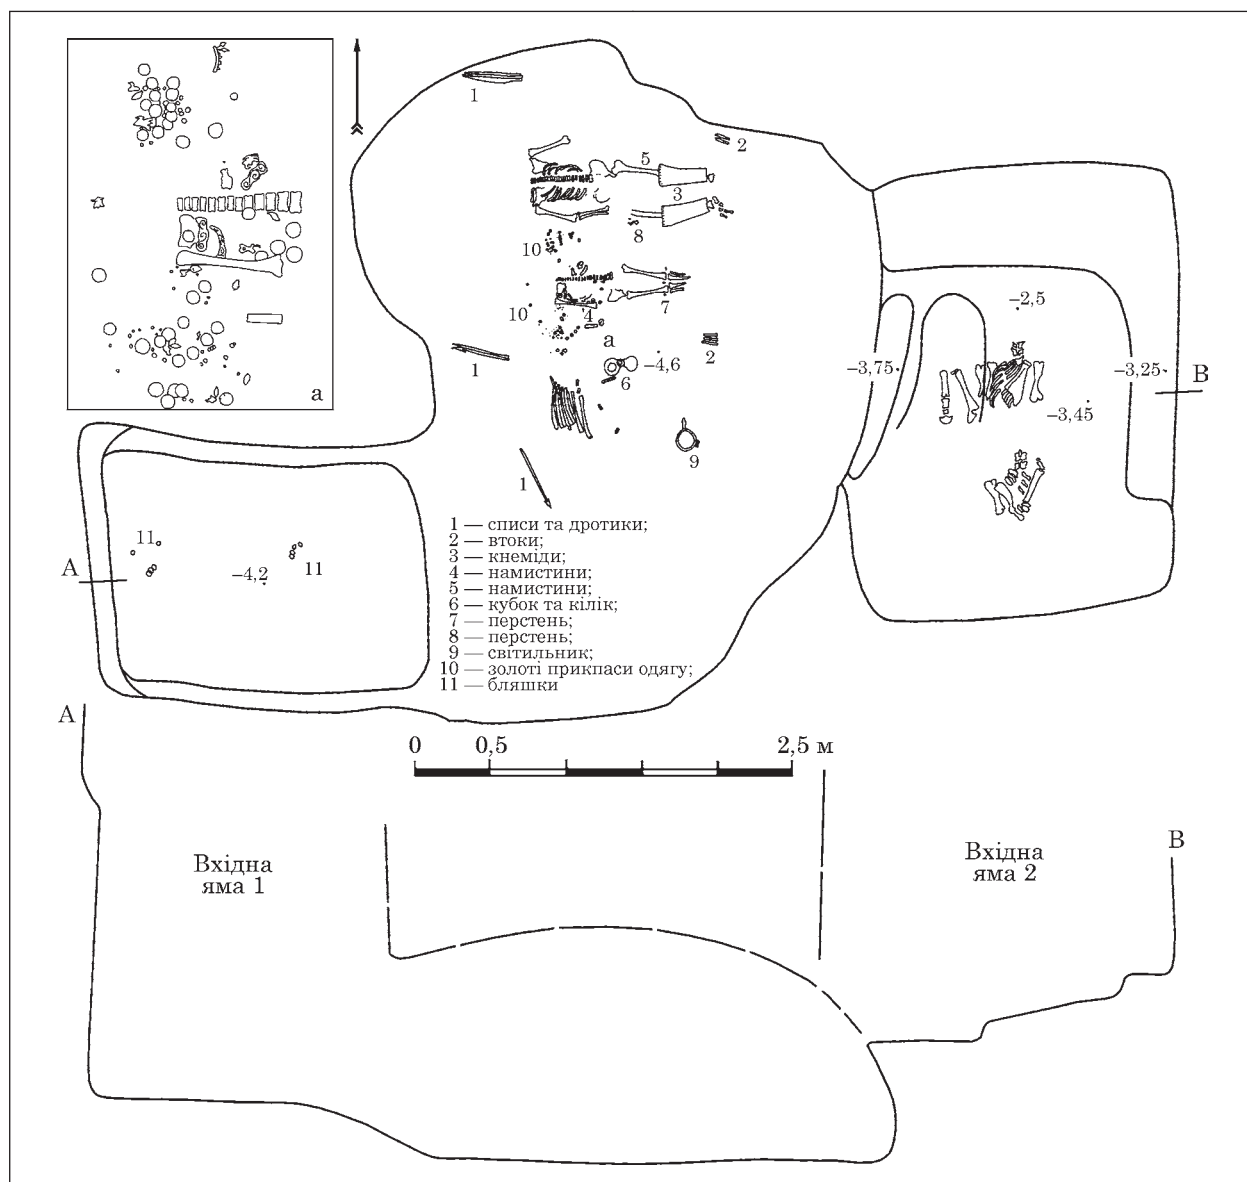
а

1

2

5

3

8

10

10

4

7

а

1

6

–4,6

2

9

1

–2,5

–3,75

–3,25

В

–3,45

11

А

–4,2

11

1 — списи та дротики;
2 — втоки;
3 — кнеміди;
4 — намистини;
5 — намистини;
6 — кубок та кілік;
7 — перстень;
8 — перстень;
9 — світильник;
10 — золоті прикпаси одягу;
11 — бляшки

А

0 0,5 2,5 м

Вхідна яма 1

Вхідна яма 2

В